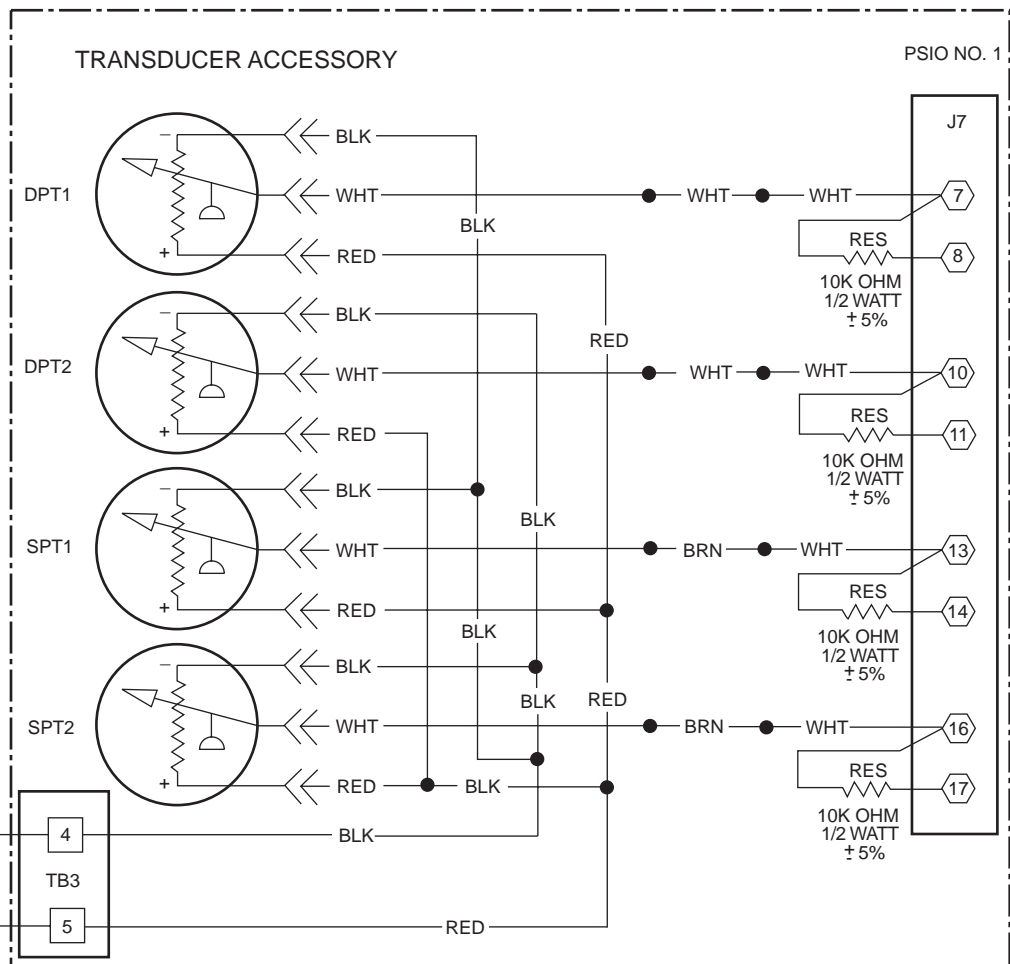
TRANSDUCER ACCESSORY

PSIO NO. 1

J7

DPT1
−
+
BLK
WHT
RED
BLK
WHT
WHT
7
RES
8
10K OHM
1/2 WATT
± 5%

DPT2
−
+
BLK
WHT
RED
RED
WHT
WHT
10
RES
11
10K OHM
1/2 WATT
± 5%

SPT1
−
+
BLK
WHT
RED
BLK
BRN
WHT
13
RES
14
10K OHM
1/2 WATT
± 5%

BLK

SPT2
−
+
BLK
WHT
RED
BLK
RED
BRN
WHT
16
RES
17
10K OHM
1/2 WATT
± 5%

BLK

4
TB3
5
BLK
RED